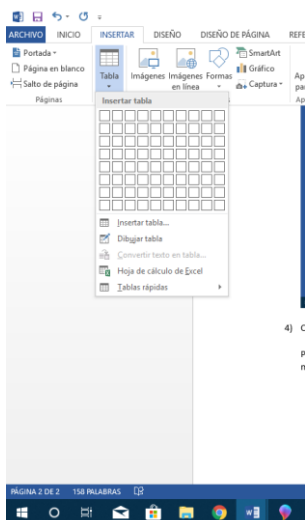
ARCHIVO INICIO INSERTAR DISEÑO DISEÑO DE PÁGINA REFE

Portada
Página en blanco
Salto de página
Páginas

Tabla

Imágenes Imágenes en línea Formas

SmartArt
Gráfico
Captura

Ap pa
Ap

Insertar tabla

Insertar tabla...
Dibujar tabla
Convertir texto en tabla...
Hoja de cálculo de Excel
Tablas rápidas

4) C

P
n

PÁGINA 2 DE 2 158 PALABRAS